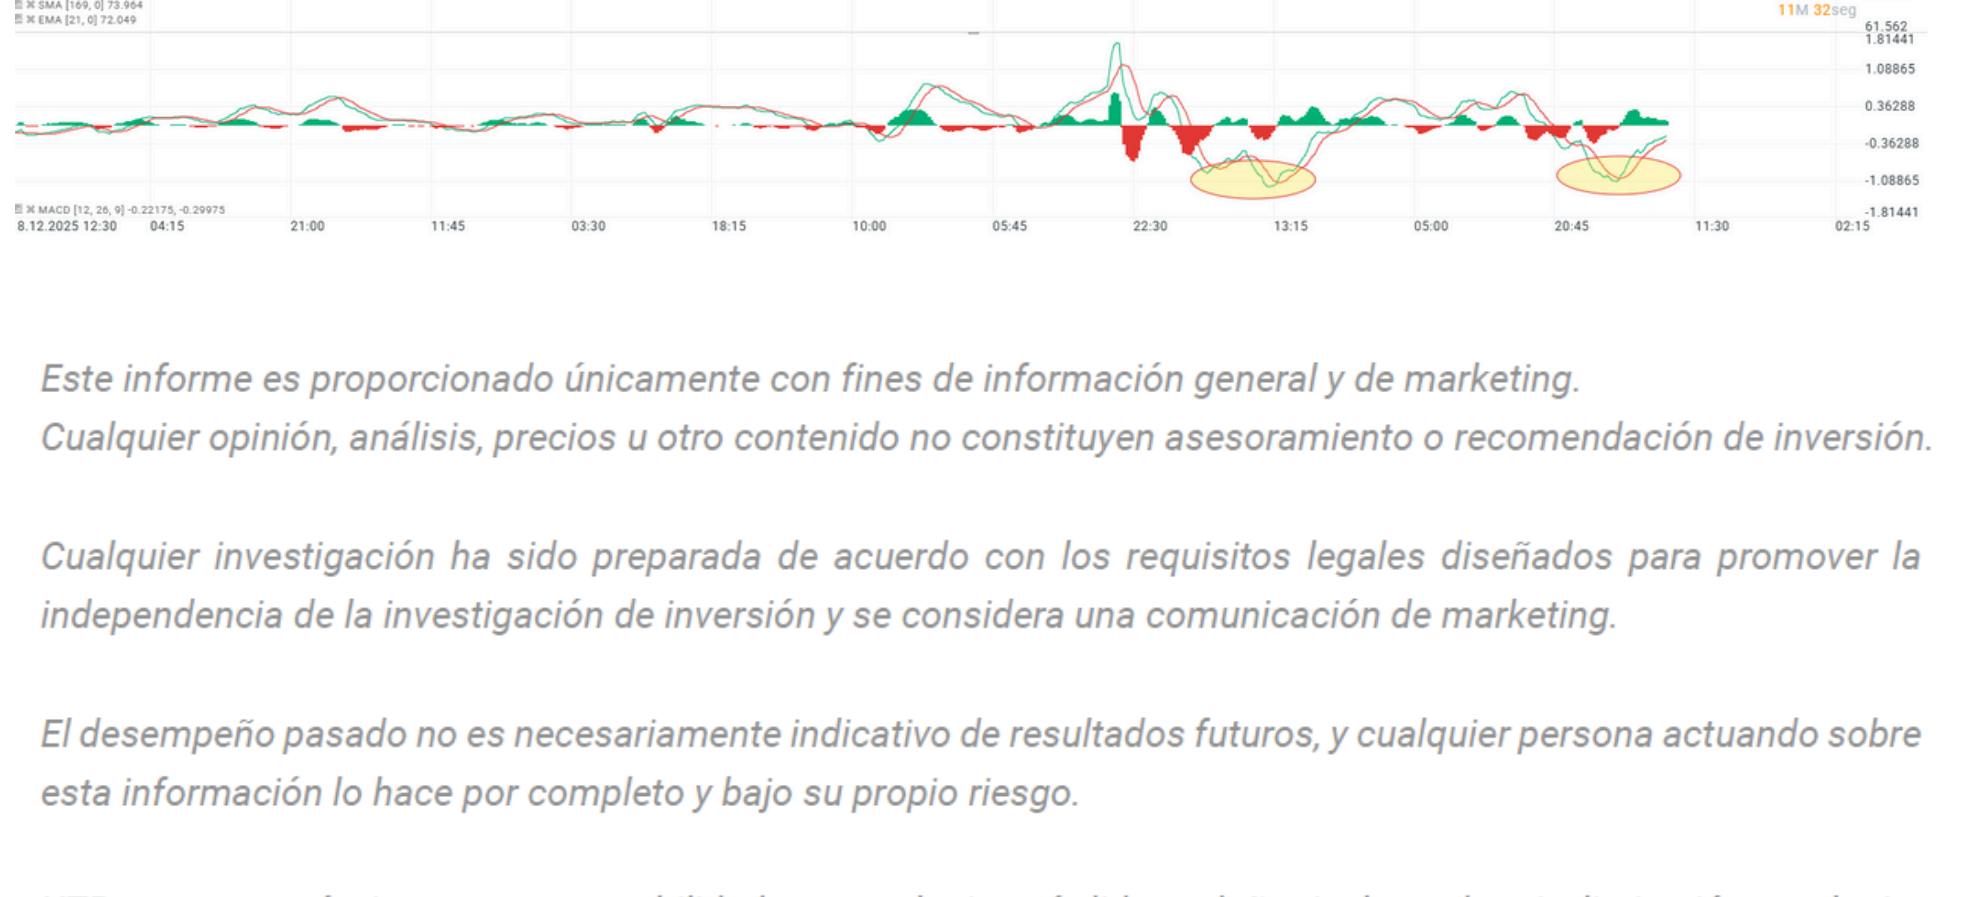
SMA [169, 0] 73.964
EMA [21, 0] 72.049

11M 32seg

61.562
1.81441
1.08865
0.36288
-0.36288
-1.08865
-1.81441

MACD [12, 26, 9] -0.22175, -0.29975

8.12.2025 12:30 04:15 21:00 11:45 03:30 18:15 10:00 05:45 22:30 13:15 05:00 20:45 11:30 02:15

Este informe es proporcionado únicamente con fines de información general y de marketing. Cualquier opinión, análisis, precios u otro contenido no constituyen asesoramiento o recomendación de inversión.

Cualquier investigación ha sido preparada de acuerdo con los requisitos legales diseñados para promover la independencia de la investigación de inversión y se considera una comunicación de marketing.

El desempeño pasado no es necesariamente indicativo de resultados futuros, y cualquier persona actuando sobre esta información lo hace por completo y bajo su propio riesgo.

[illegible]